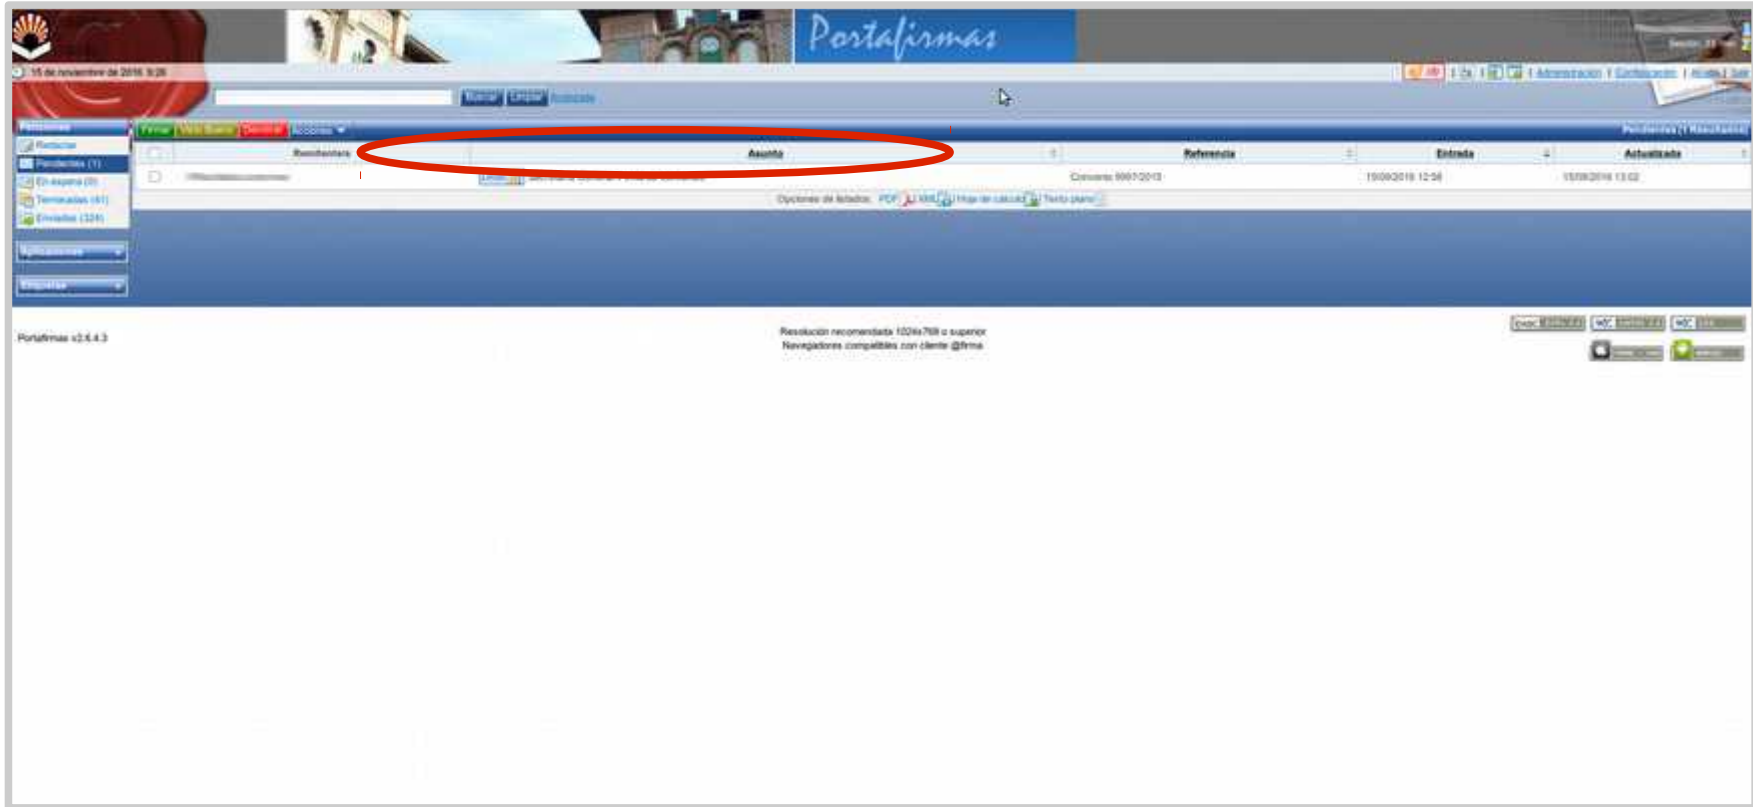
Portafirmas

15 de noviembre de 2016 9:28

Buscar Limpiar Avanzada

Administración | Configuración | Ayuda | Salir

Peticiones

Redactar
Pendientes (1)
En espera (0)
Terminadas (41)
Enviadas (324)

Aplicaciones

Etiquetas

Firmar Visto Bueno Devolver Acciones

Pendientes (1 Resultados)

| | Remitentes | Asunto | Referencia | Entrada | Actualizada |
|---|---|---|---|---|---|
| | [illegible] | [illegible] | Convenio 0007/2015 | 15/09/2016 12:58 | 15/09/2016 13:02 |

Opciones de listados: PDF XML Hoja de calculo Texto plano

Portafirmas v2.6.4.3

Resolución recomendada 1024x768 o superior
Navegadores compatibles con cliente @firma